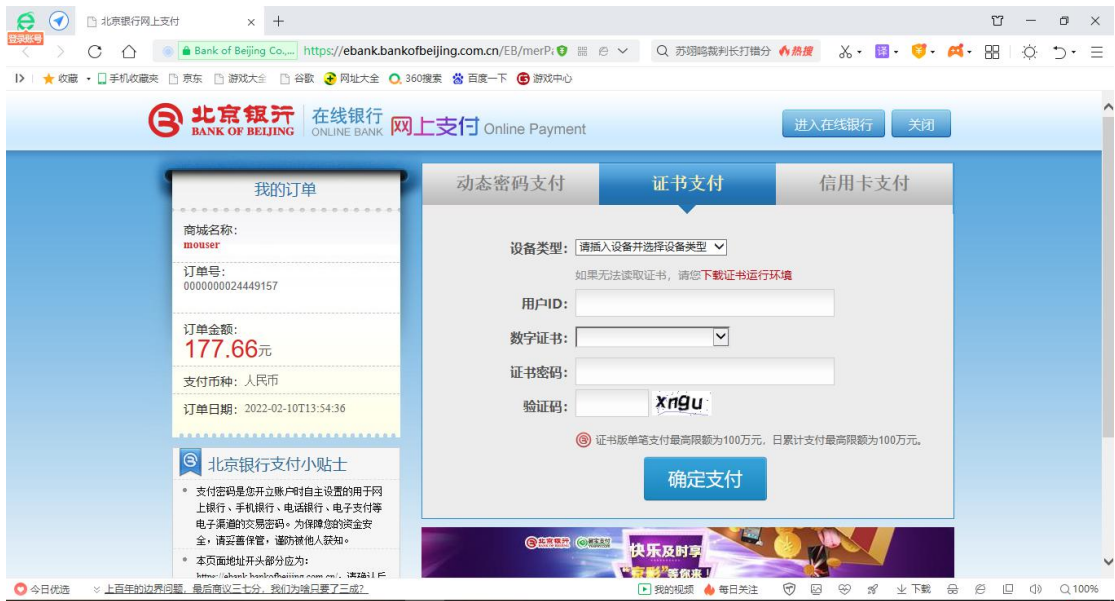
登录账号

北京银行网上支付 × +

Bank of Beijing Co.,... https://ebank.bankofbeijing.com.cn/EB/merP

苏翊鸣裁判长打错分 热搜

收藏 · 手机收藏夹 京东 游戏大全 谷歌 网址大全 360搜索 百度一下 游戏中心

北京银行 BANK OF BEIJING 在线银行 ONLINE BANK 网上支付 Online Payment

进入在线银行 关闭

我的订单

商城名称:
mouser

订单号:
0000000024449157

订单金额:
177.66元

支付币种: 人民币

订单日期: 2022-02-10T13:54:36

北京银行支付小贴士

• 支付密码是您开立账户时自主设置的用于网上银行、手机银行、电话银行、电子支付等电子渠道的交易密码。为保障您的资金安全，请妥善保管，谨防被他人获知。

• 本页面地址开头部分应为: https://ebank.bankofbeijing.com.cn/，请确认后

动态密码支付 证书支付 信用卡支付

设备类型: 请插入设备并选择设备类型

如果无法读取证书，请您下载证书运行环境

用户ID:

数字证书:

证书密码:

验证码: xngu

证书版单笔支付最高限额为100万元，日累计支付最高限额为100万元。

确定支付

北京银行 快乐及时享

今日优选 上百年的边界问题，最后商议三七分，我们为啥只要了三成？ 我的视频 每日关注 下载 100%